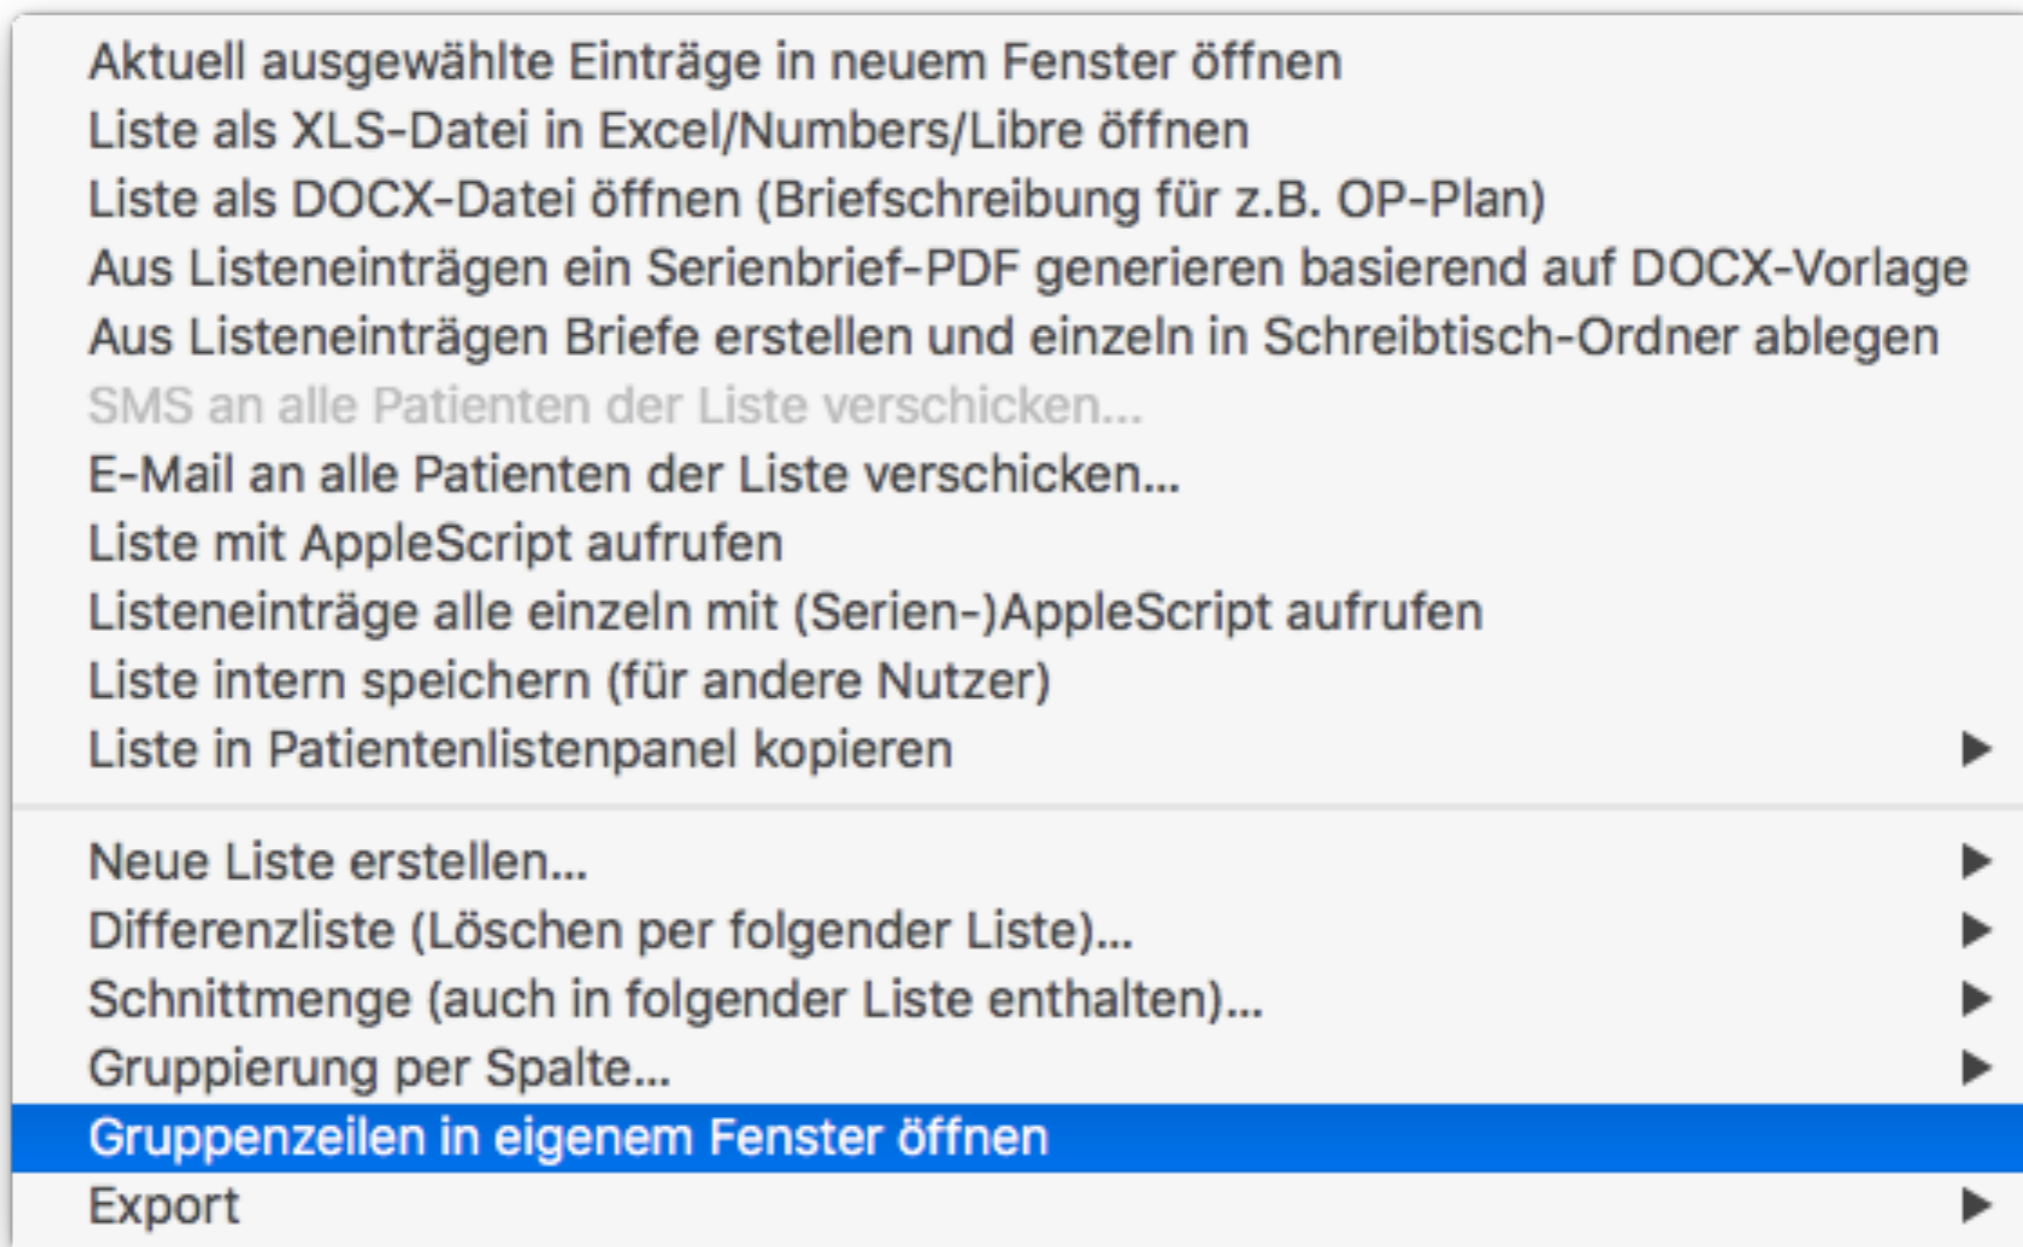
Aktuell ausgewählte Einträge in neuem Fenster öffnen
Liste als XLS-Datei in Excel/Numbers/Libre öffnen
Liste als DOCX-Datei öffnen (Briefschreibung für z.B. OP-Plan)
Aus Listeneinträgen ein Serienbrief-PDF generieren basierend auf DOCX-Vorlage
Aus Listeneinträgen Briefe erstellen und einzeln in Schreibtisch-Ordner ablegen
SMS an alle Patienten der Liste verschicken...
E-Mail an alle Patienten der Liste verschicken...
Liste mit AppleScript aufrufen
Listeneinträge alle einzeln mit (Serien-)AppleScript aufrufen
Liste intern speichern (für andere Nutzer)
Liste in Patientenlistenpanel kopieren

Neue Liste erstellen...
Differenzliste (Löschen per folgender Liste)...
Schnittmenge (auch in folgender Liste enthalten)...
Gruppierung per Spalte...
Gruppenzeilen in eigenem Fenster öffnen
Export